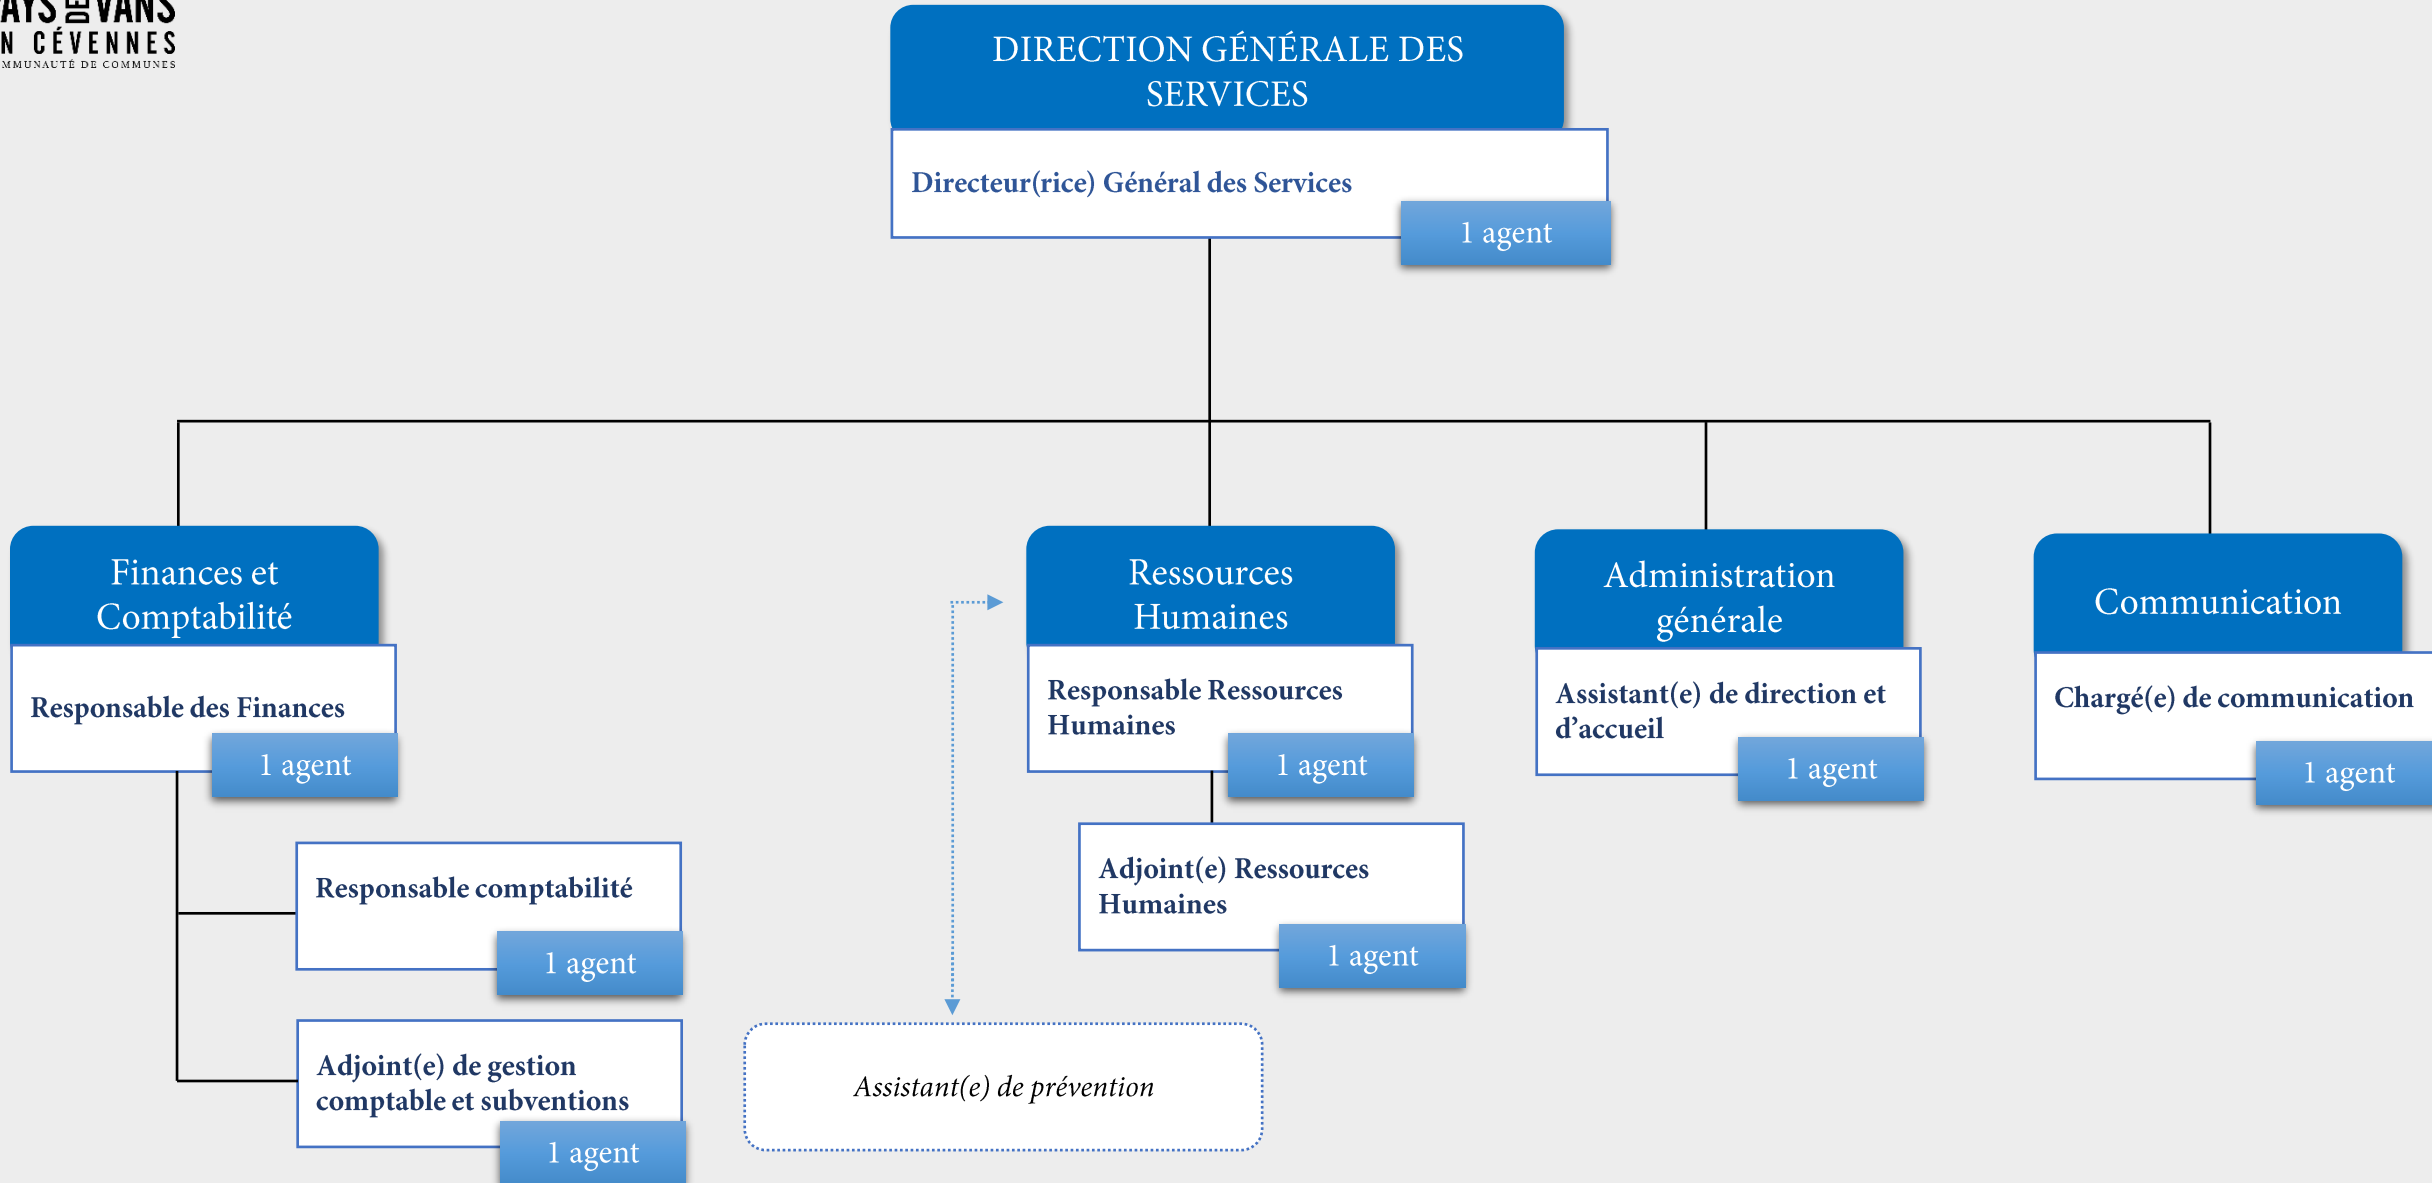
AYS DE VANS
N CÉVENNES
MMUNAUTÉ DE COMMUNES

DIRECTION GÉNÉRALE DES SERVICES

Directeur(rice) Général des Services

1 agent

Finances et Comptabilité

Responsable des Finances

1 agent

Responsable comptabilité

1 agent

Adjoint(e) de gestion comptable et subventions

1 agent

Assistant(e) de prévention

Ressources Humaines

Responsable Ressources Humaines

1 agent

Adjoint(e) Ressources Humaines

1 agent

Administration générale

Assistant(e) de direction et d'accueil

1 agent

Communication

Chargé(e) de communication

1 agent